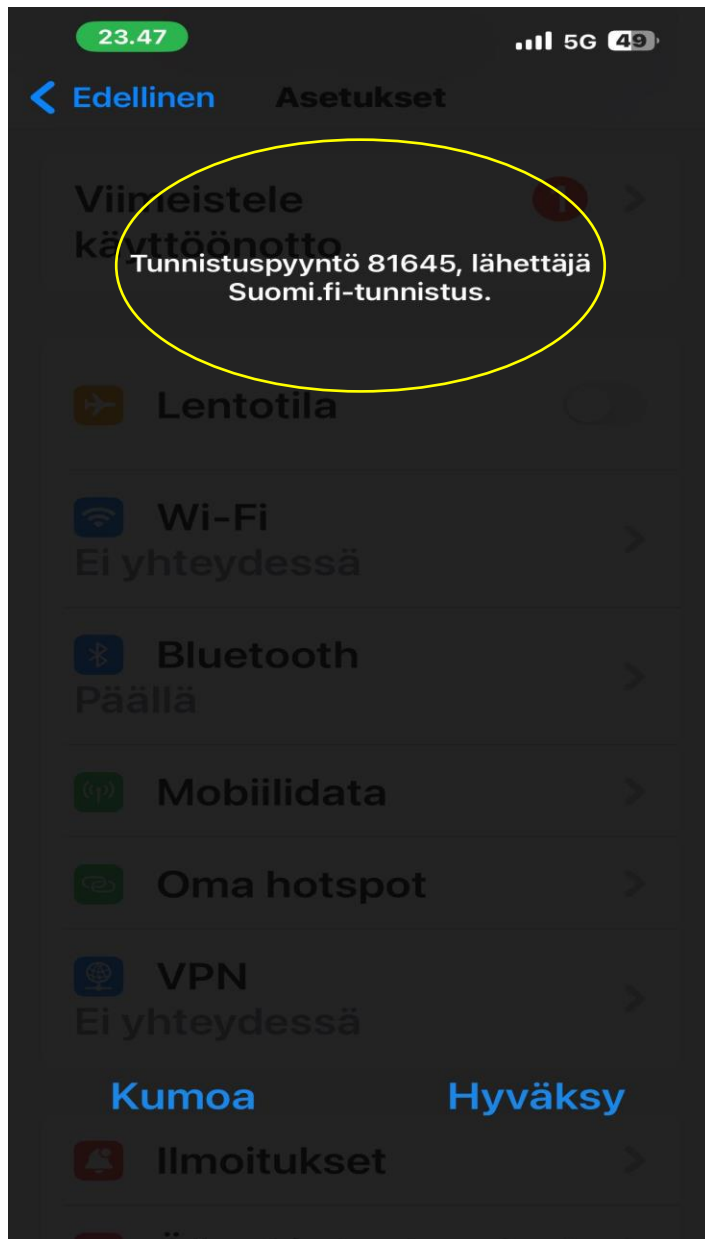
23.47

5G 49

Edellinen Asetukset

Viimeistele käyttöönotto

Tunnistuspyyntö 81645, lähettäjä Suomi.fi-tunnistus.

Lentotila

Wi-Fi
Ei yhteydessä

Bluetooth
Päällä

Mobiilidata

Oma hotspot

VPN
Ei yhteydessä

Kumoa Hyväksy

Ilmoitukset